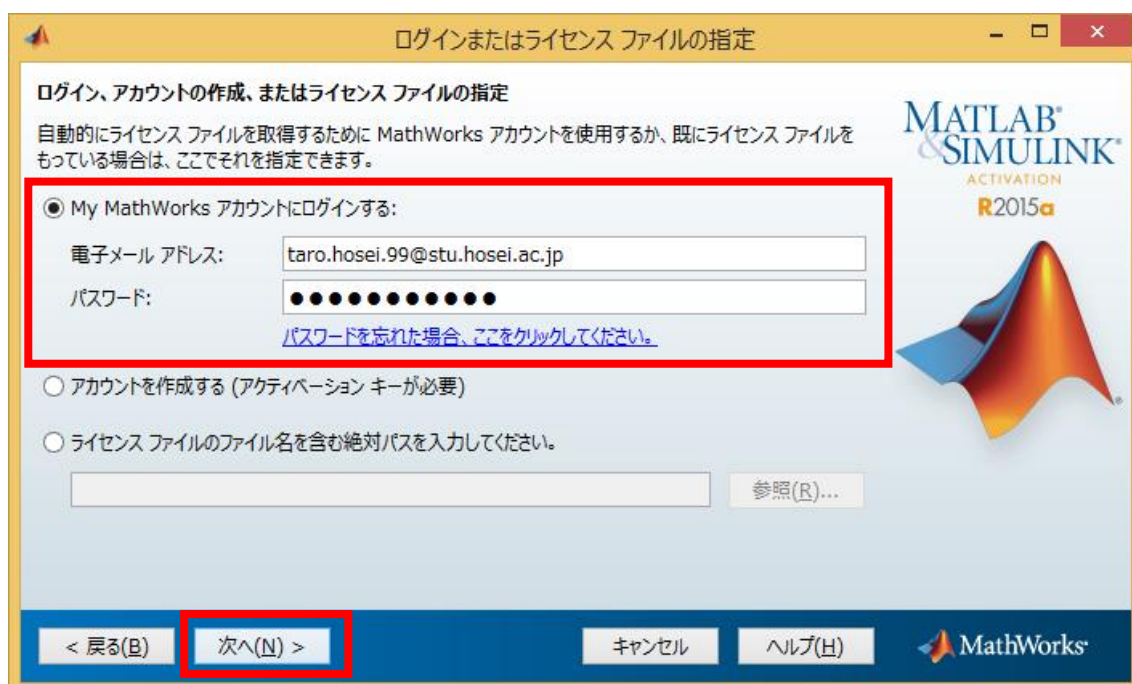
ログインまたはライセンス ファイルの指定

ログイン、アカウントの作成、またはライセンス ファイルの指定

自動的にライセンス ファイルを取得するために MathWorks アカウントを使用するか、既にライセンス ファイルをもっている場合は、ここでそれを指定できます。

MATLAB® & SIMULINK®
ACTIVATION
R2015a

◉ My MathWorks アカウントにログインする:

電子メール アドレス: taro.hosei.99@stu.hosei.ac.jp

パスワード: ●●●●●●●●●●●●

パスワードを忘れた場合、ここをクリックしてください。

○ アカウントを作成する (アクティベーション キーが必要)

○ ライセンス ファイルのファイル名を含む絶対パスを入力してください。

参照(R)...

< 戻る(B)
次へ(N) >
キャンセル
ヘルプ(H)
MathWorks®